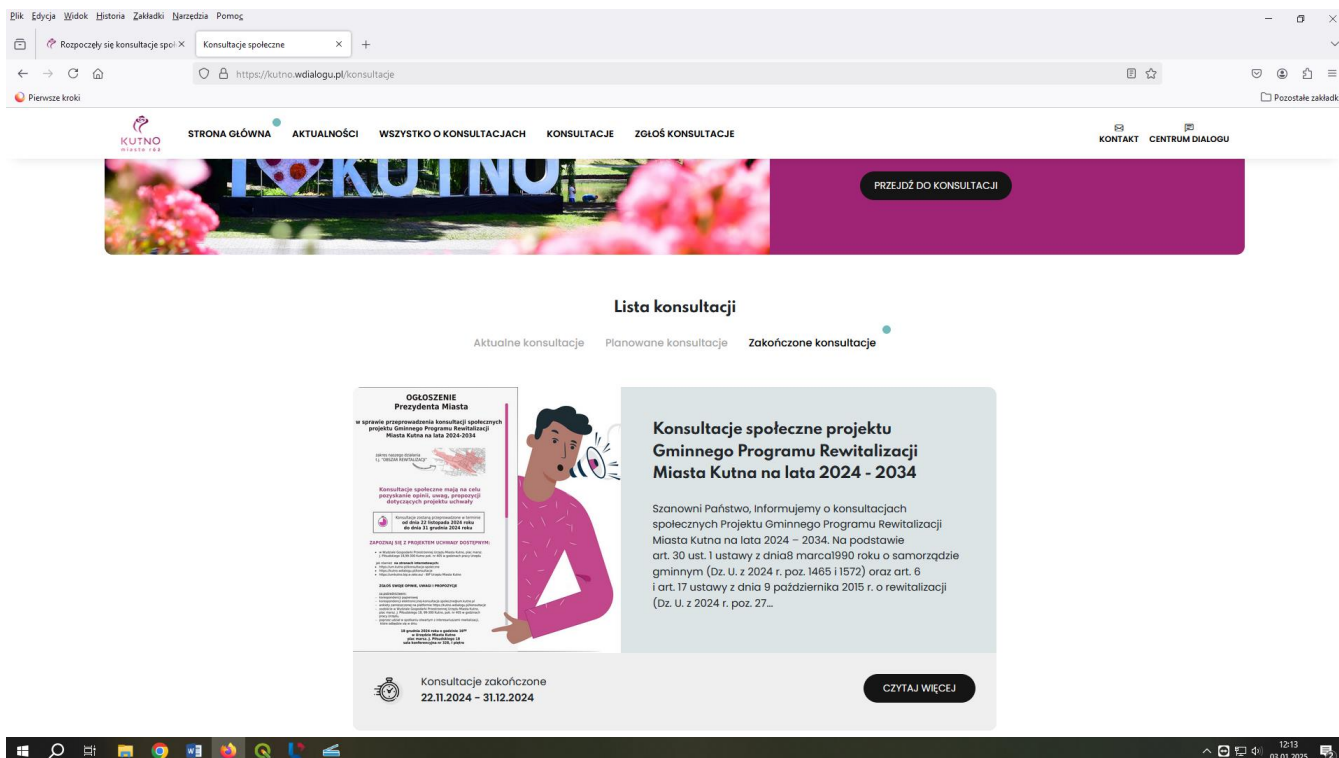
Plik Edycja Widok Historia Zakładki Narzędzia Pomoc

Rozpoczęły się konsultacje spo ×
Konsultacje społeczne ×
+

https://kutno.wdialogu.pl/konsultacje

Pierwsze kroki
Pozostałe zakładki

KUTNO miasto róż
STRONA GŁÓWNA
AKTUALNOŚCI
WSZYSTKO O KONSULTACJACH
KONSULTACJE
ZGŁOŚ KONSULTACJE
KONTAKT
CENTRUM DIALOGU

KUTNO

PRZEJDŹ DO KONSULTACJI

Lista konsultacji

Aktualne konsultacje
Planowane konsultacje
Zakończone konsultacje

OGŁOSZENIE
Prezydenta Miasta
w sprawie przeprowadzenia konsultacji społecznych projektu Gminnego Programu Rewitalizacji Miasta Kutna na lata 2024-2034

zakres naszego działania t.j. "OBSZAR REWITALIZACJI"

Konsultacje społeczne mają na celu pozyskanie opinii, uwag, propozycji dotyczących projektu uchwały

Konsultacje zostaną przeprowadzone w terminie od dnia 22 listopada 2024 roku do dnia 31 grudnia 2024 roku

ZAPOZNAJ SIĘ Z PROJEKTEM UCHWAŁY DOSTĘPNYM:

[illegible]

ZGŁOŚ SWOJE OPINIE, UWAGI I PROPOZYCJE

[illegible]

Konsultacje społeczne projektu Gminnego Programu Rewitalizacji Miasta Kutna na lata 2024 - 2034

Szanowni Państwo, Informujemy o konsultacjach społecznych Projektu Gminnego Programu Rewitalizacji Miasta Kutna na lata 2024 – 2034. Na podstawie art. 30 ust. 1 ustawy z dnia8 marca1990 roku o samorządzie gminnym (Dz. U. z 2024 r. poz. 1465 i 1572) oraz art. 6 i art. 17 ustawy z dnia 9 października 2015 r. o rewitalizacji (Dz. U. z 2024 r. poz. 27...

Konsultacje zakończone
22.11.2024 - 31.12.2024

CZYTAJ WIĘCEJ

12:13
03.01.2025